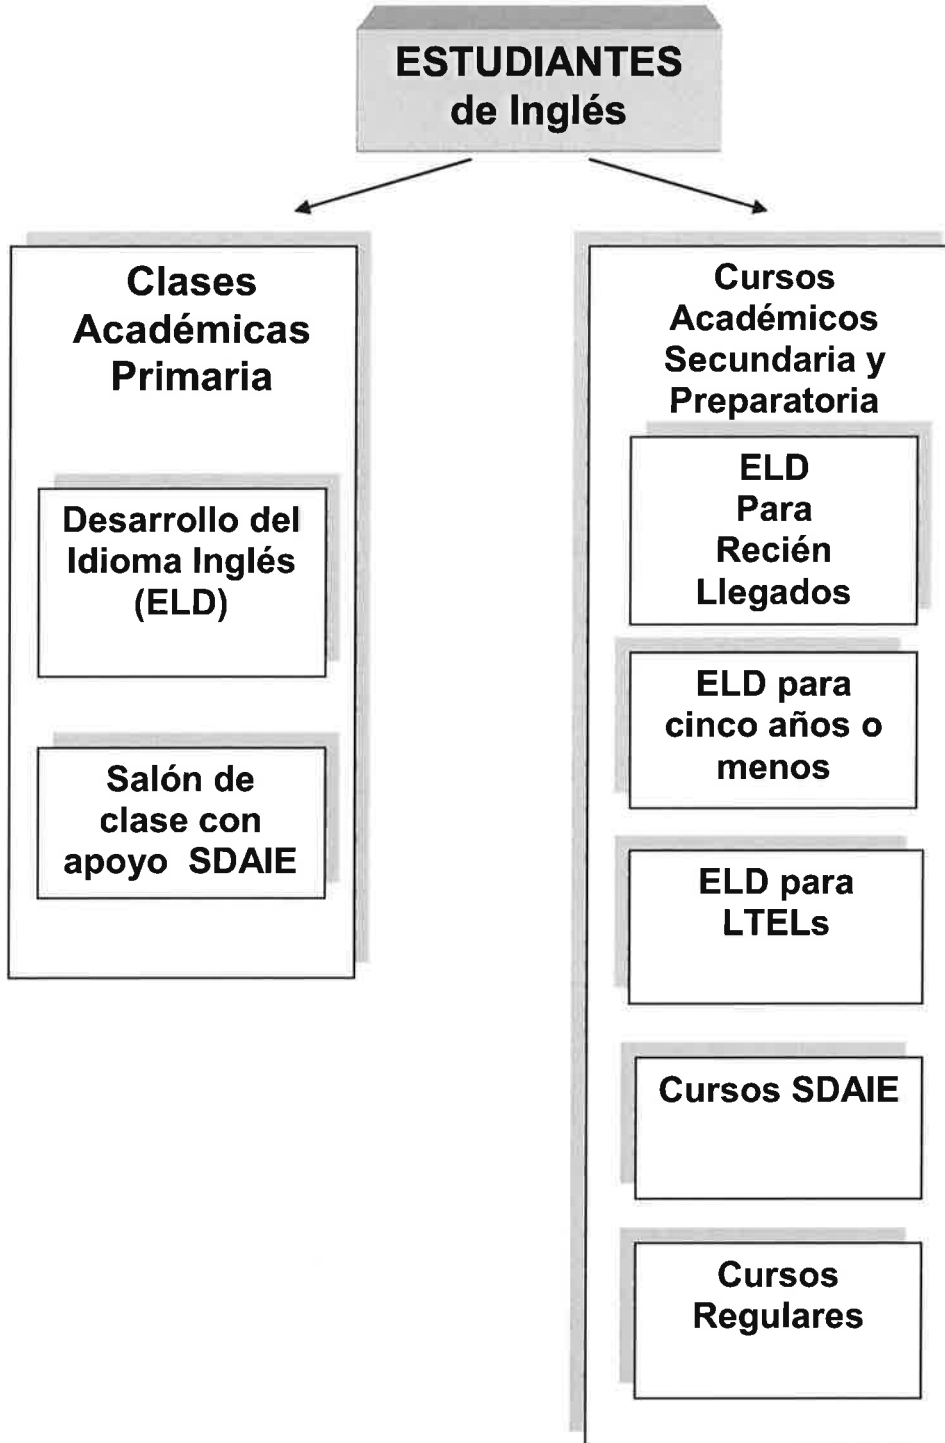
ESTUDIANTES de Inglés

Clases Académicas Primaria

Desarrollo del Idioma Inglés (ELD)

Salón de clase con apoyo SDAIE

Cursos Académicos Secundaria y Preparatoria

ELD Para Recién Llegados

ELD para cinco años o menos

ELD para LTELs

Cursos SDAIE

Cursos Regulares